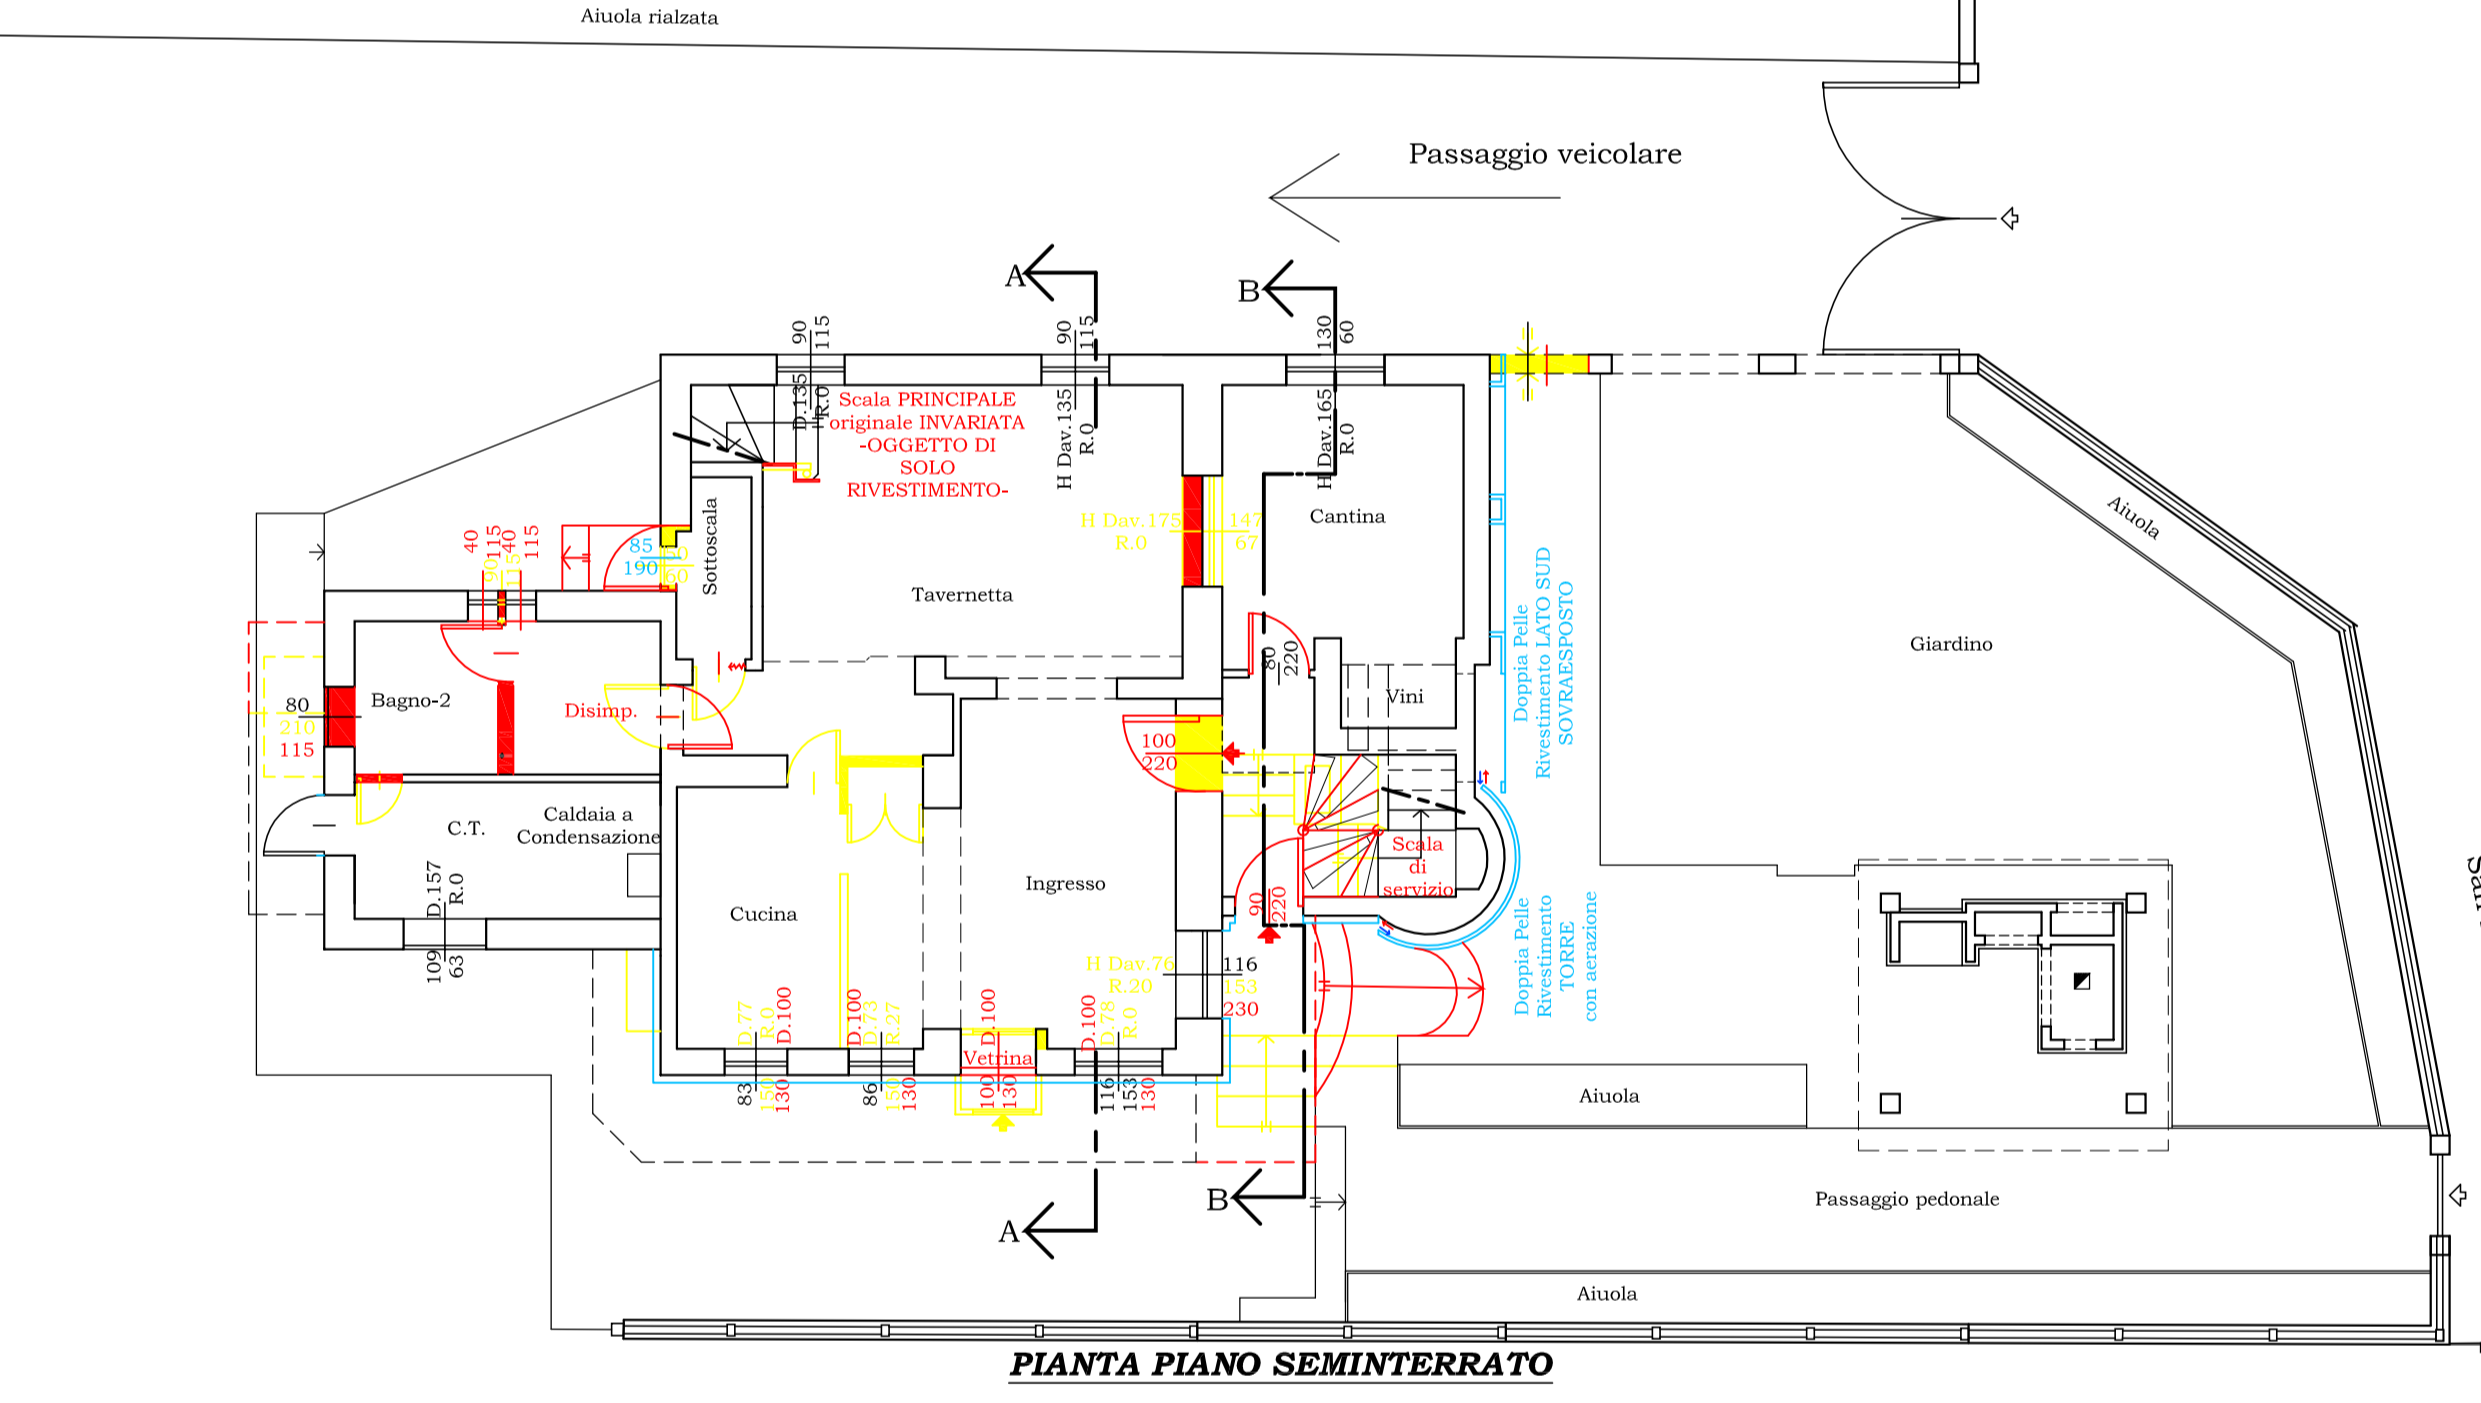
Aiuola rialzata

Passaggio veicolare

A

B

90
115

90
115

130
60

D.135
R.0

H Dav.135
R.0

H Dav.165
R.0

Scala PRINCIPALE originale INVARIATA -OGGETTO DI SOLO RIVESTIMENTO-

Aiuola

H Dav.175
R.0

147
67

Cantina

40
115
90
115
40
115

85
190

60
60

Sottoscala

Tavernetta

Giardino

80
220

Vini

Doppia Pelle Rivestimento LATO SUD SOVRAESPOSTO

80
210
115

Bagno-2

Disimp.

100
220

Scala di servizio

C.T.

Caldaia a Condensazione

D.157
R.0

Ingresso

Cucina

90
220

Doppia Pelle Rivestimento TORRE con aerazione

109
63

H Dav.76
R.20

116
153
230

D.77
R.0
D.100

D.100
D.73
R.27

D.100

Vetrina

D.100
D.78
R.0

83
150
130

86
150
130

100
130

116
153
130

Aiuola

A

B

Passaggio pedonale

Aiuola

PIANTA PIANO SEMINTERRATO